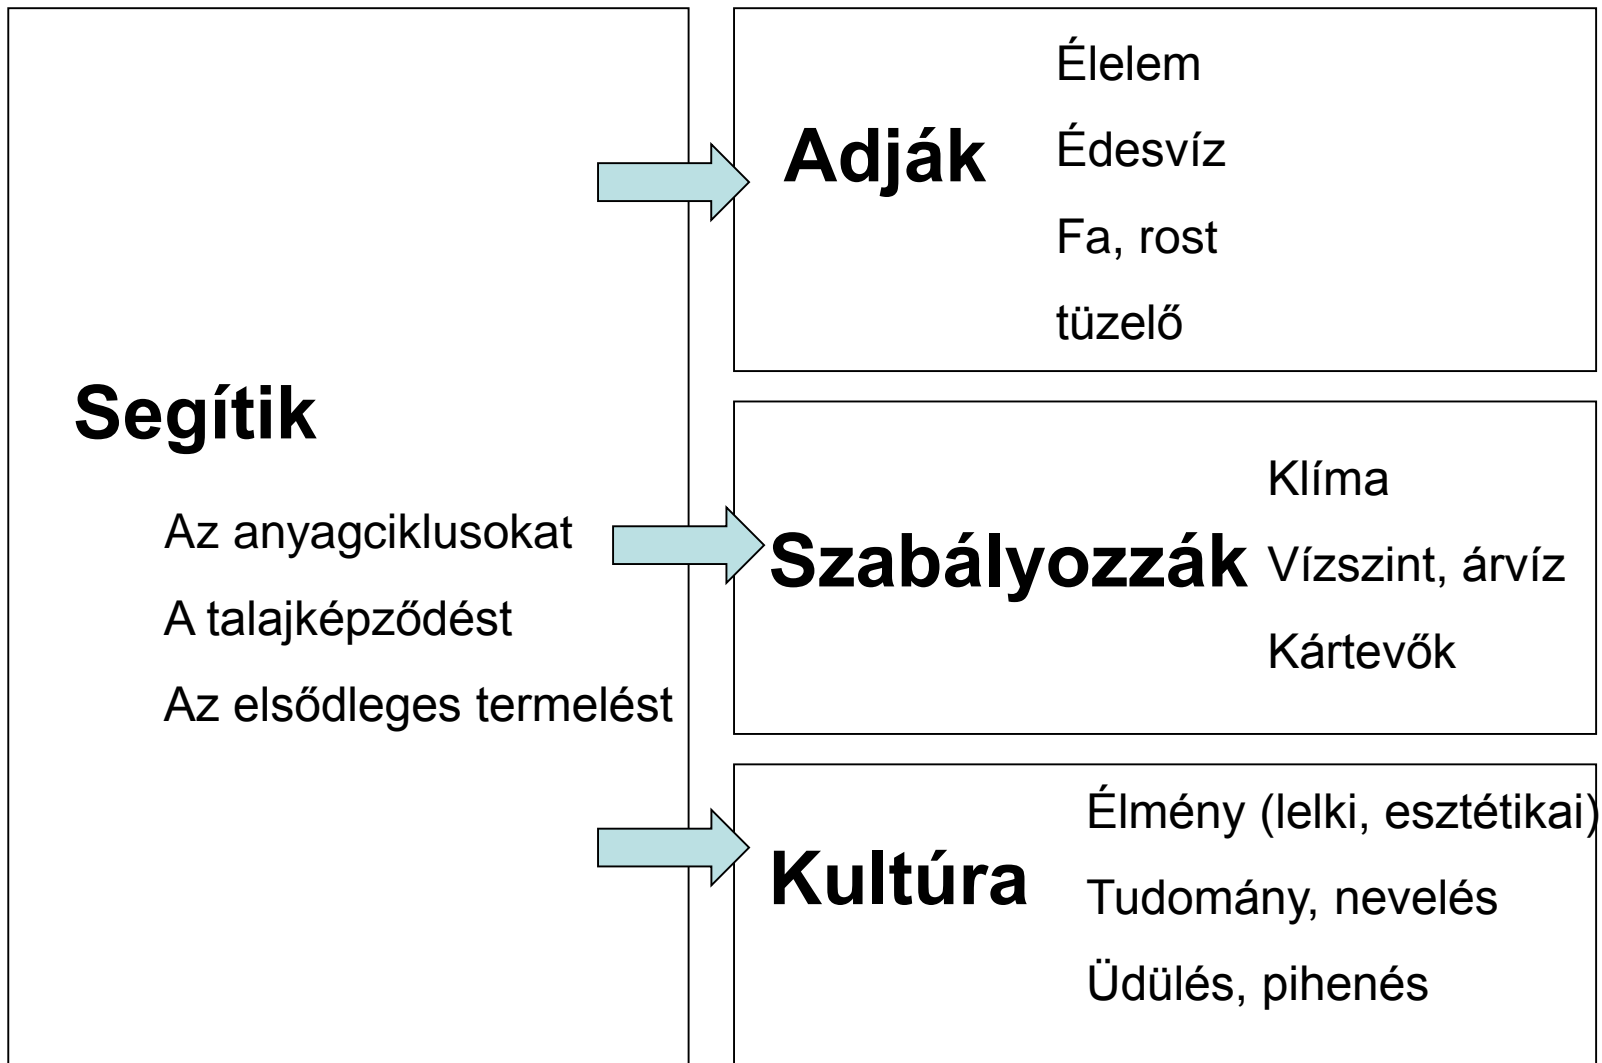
Segítik

Az anyagciklusokat

A talajképződést

Az elsődleges termelést

Adják

Élelem

Édesvíz

Fa, rost

tüzelő

Szabályozzák

Klíma

Vízszint, árvíz

Kártevők

Kultúra

Élmény (lelki, esztétikai)

Tudomány, nevelés

Üdülés, pihenés